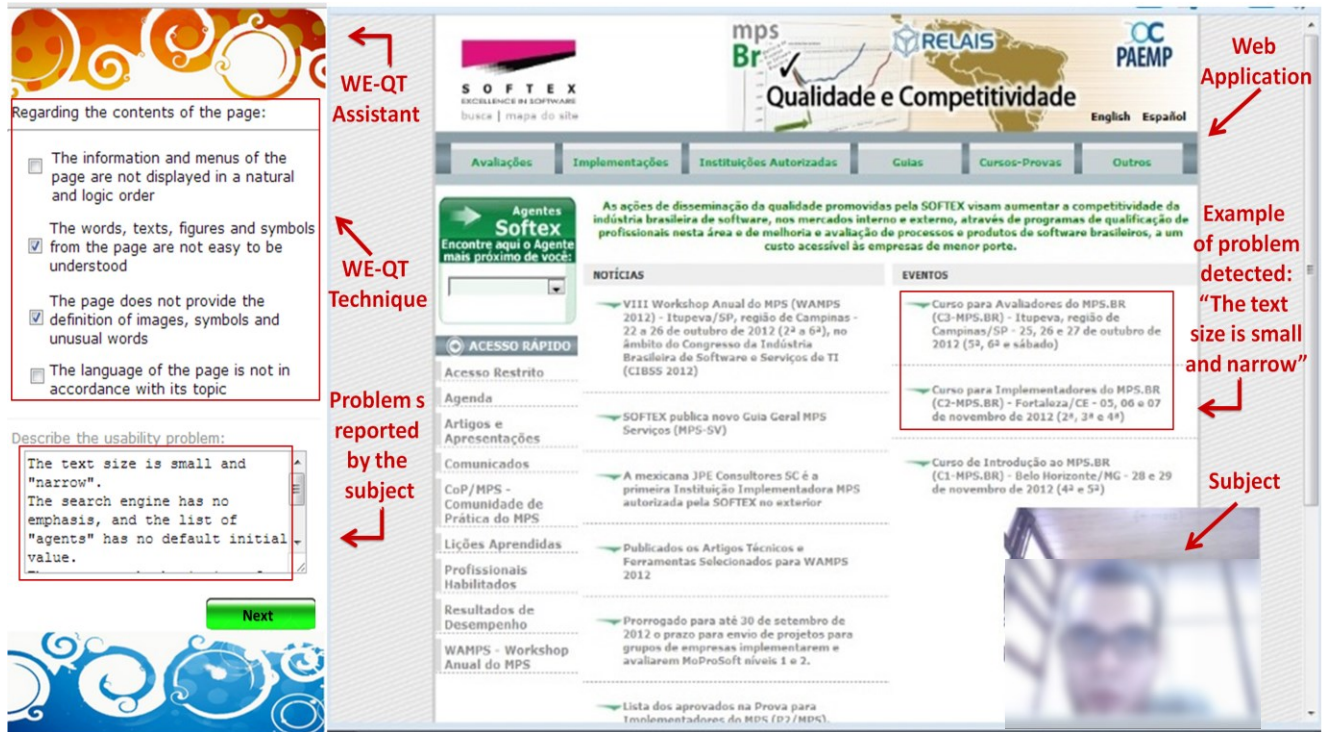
Regarding the contents of the page:

The information and menus of the page are not displayed in a natural and logic order

The words, texts, figures and symbols from the page are not easy to be understood

The page does not provide the definition of images, symbols and unusual words

The language of the page is not in accordance with its topic

Describe the usability problem:

The text size is small and "narrow".
The search engine has no emphasis, and the list of "agents" has no default initial value.

Next

WE-QT Assistant

WE-QT Technique

Problem s reported by the subject

SOFTEX
EXCELLENCE IN SOFTWARE
busca | mapa do site

mps Br
RELAIS
OC PAEMP
Qualidade e Competitividade
English Español

Web Application

Avaliações | Implementações | Instituições Autorizadas | Guias | Cursos-Provas | Outros

Agentes Softex
Encontre aqui o Agente mais próximo de você:

As ações de disseminação da qualidade promovidas pela SOFTEX visam aumentar a competitividade da indústria brasileira de software, nos mercados interno e externo, através de programas de qualificação de profissionais nesta área e de melhoria e avaliação de processos e produtos de software brasileiros, a um custo acessível às empresas de menor porte.

ACESSO RÁPIDO
Acesso Restrito
Agenda
Artigos e Apresentações
Comunicados
CoP/MPS - Comunidade de Prática do MPS
Lições Aprendidas
Profissionais Habilitados
Resultados de Desempenho
WAMPS - Workshop Anual do MPS

NOTÍCIAS
VIII Workshop Anual do MPS (WAMPS 2012) - Itupeva/SP, região de Campinas - 22 a 26 de outubro de 2012 (2ª a 6ª), no âmbito do Congresso da Indústria Brasileira de Software e Serviços de TI (CIBSS 2012)
SOFTEX publica novo Guia Geral MPS Serviços (MPS-SV)
A mexicana JPE Consultores SC é a primeira Instituição Implementadora MPS autorizada pela SOFTEX no exterior
Publicados os Artigos Técnicos e Ferramentas Selecionados para WAMPS 2012
Prorrogado para até 30 de setembro de 2012 o prazo para envio de projetos para grupos de empresas implementarem e avaliarem MoProSoft níveis 1 e 2.
Lista dos aprovados na Prova para Implementadores do MPS (P2/MPS).

EVENTOS
Curso para Avaliadores do MPS.BR (C3-MPS.BR) - Itupeva, região de Campinas/SP - 25, 26 e 27 de outubro de 2012 (5ª, 6ª e sábado)
Curso para Implementadores do MPS.BR (C2-MPS.BR) - Fortaleza/CE - 05, 06 e 07 de novembro de 2012 (2ª, 3ª e 4ª)
Curso de Introdução ao MPS.BR (C1-MPS.BR) - Belo Horizonte/MG - 28 e 29 de novembro de 2012 (4ª e 5ª)

Example of problem detected: "The text size is small and narrow"

Subject